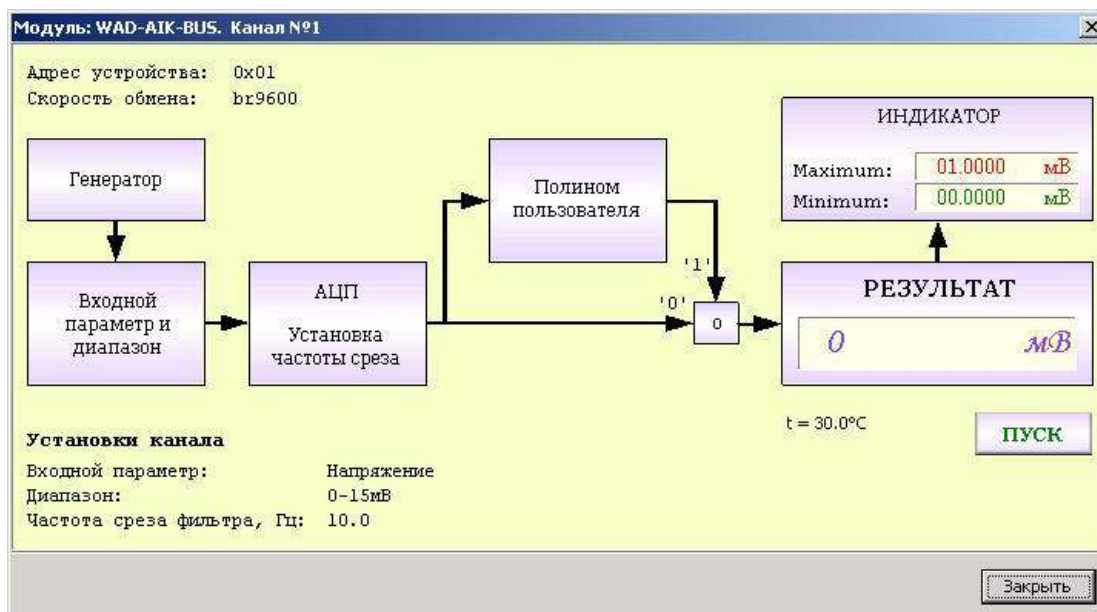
Модуль: WAD-AIK-BUS. Канал №1

Адрес устройства: 0x01
Скорость обмена: br9600

Генератор

Входной параметр и диапазон

АЦП

Установка частоты среза

Полином пользователя

'1'

'0'

0

ИНДИКАТОР

Maximum: 01.0000 мВ
Minimum: 00.0000 мВ

РЕЗУЛЬТАТ

0 мВ

t = 30.0°C

ПУСК

Установки канала

Входной параметр: Напряжение
Диапазон: 0-15мВ
Частота среза фильтра, Гц: 10.0

Закрыть